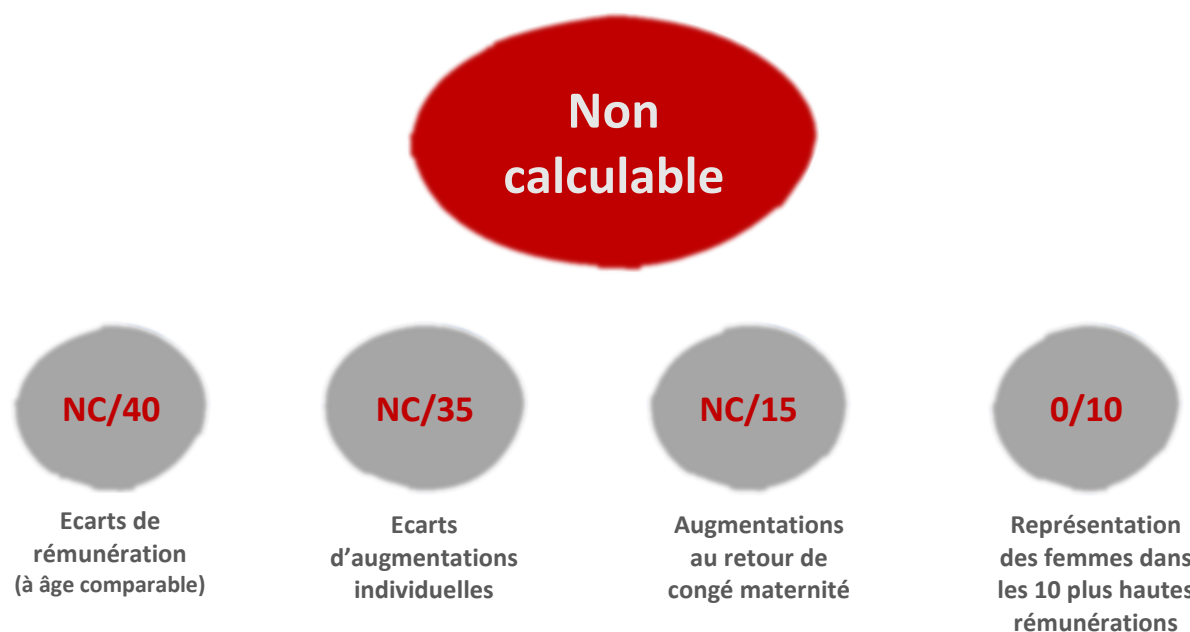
Non calculable

NC/40

Ecarts de rémunération (à âge comparable)

NC/35

Ecarts d'augmentations individuelles

NC/15

Augmentations au retour de congé maternité

0/10

Représentation des femmes dans les 10 plus hautes rémunérations